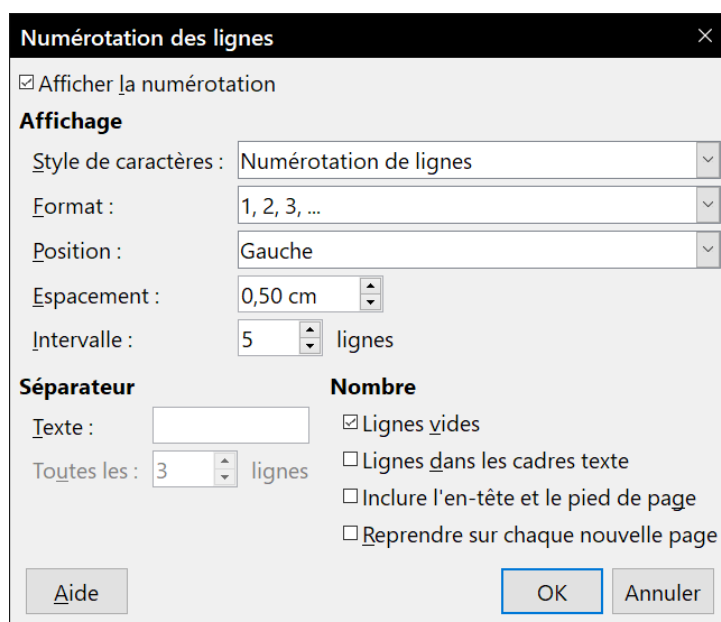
Numérotation des lignes

☑ Afficher la numérotation

Affichage

Style de caractères : Numérotation de lignes

Format : 1, 2, 3, ...

Position : Gauche

Espacement : 0,50 cm

Intervalle : 5 lignes

Séparateur

Texte :

Toutes les : 3 lignes

Nombre

☑ Lignes vides

☐ Lignes dans les cadres texte

☐ Inclure l'en-tête et le pied de page

☐ Reprendre sur chaque nouvelle page

Aide

OK

Annuler